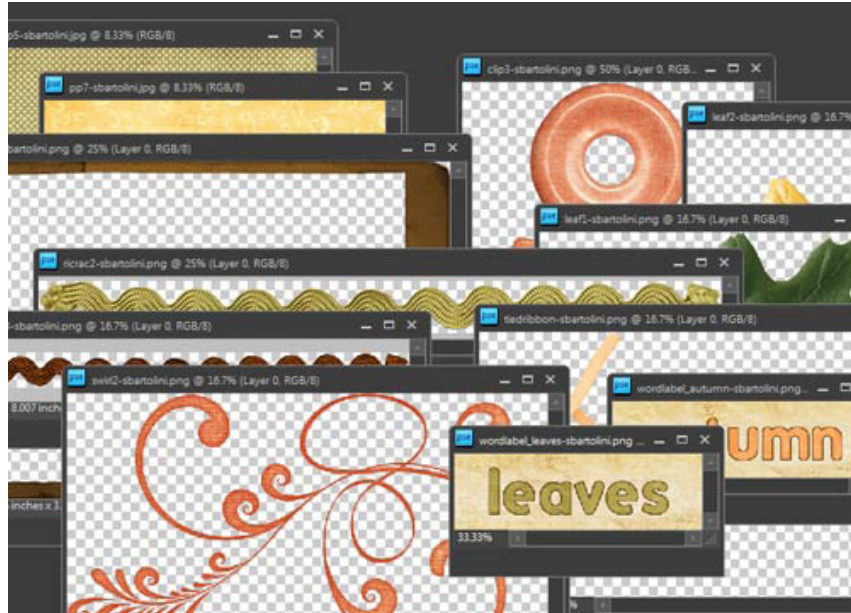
p5-sbartolini.jpg @ 8.33% (RGB/8)
pp7-sbartolini.jpg @ 8.33% (RGB/8)
clip3-sbartolini.png @ 50% (Layer 0, RGB...
leaf2-sbartolini.png @ 16.7%
sbartolini.png @ 25% (Layer 0, RGB/8)
leaf1-sbartolini.png @ 16.7% (Layer 0, RGB/8)
ricrac2-sbartolini.png @ 25% (Layer 0, RGB/8)
-sbartolini.png @ 16.7% (Layer 0, RGB/8)
tiedribbon-sbartolini.png @ 16.7% (Layer 0, RGB/8)
swirl2-sbartolini.png @ 16.7% (Layer 0, RGB/8)
wordlabel_autumn-sbartolini.png...
8.007 inche
umn
wordlabel_leaves-sbartolini.png ...
leaves
33.33%
inches x 3.